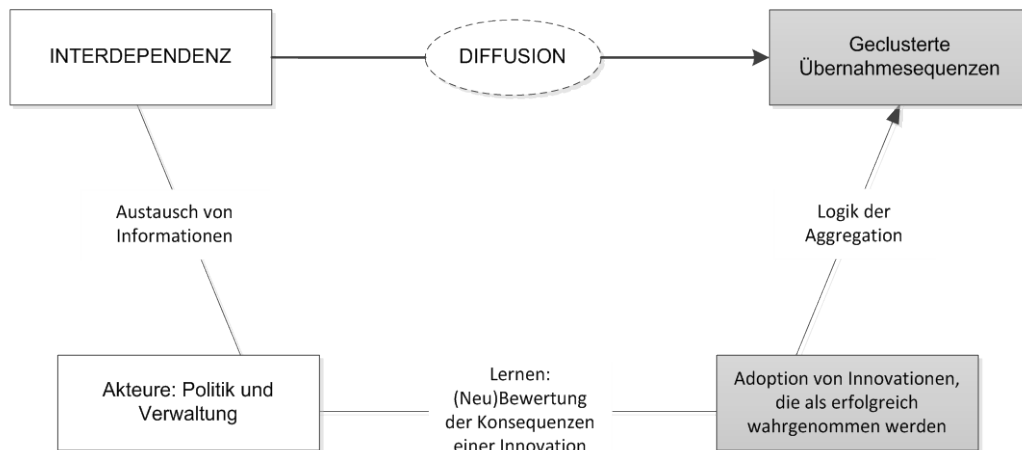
INTERDEPENDENZ

DIFFUSION

Geclusterte Übernahmesequenzen

Austausch von Informationen

Logik der Aggregation

Akteure: Politik und Verwaltung

Lernen: (Neu)Bewertung der Konsequenzen einer Innovation

Adoption von Innovationen, die als erfolgreich wahrgenommen werden